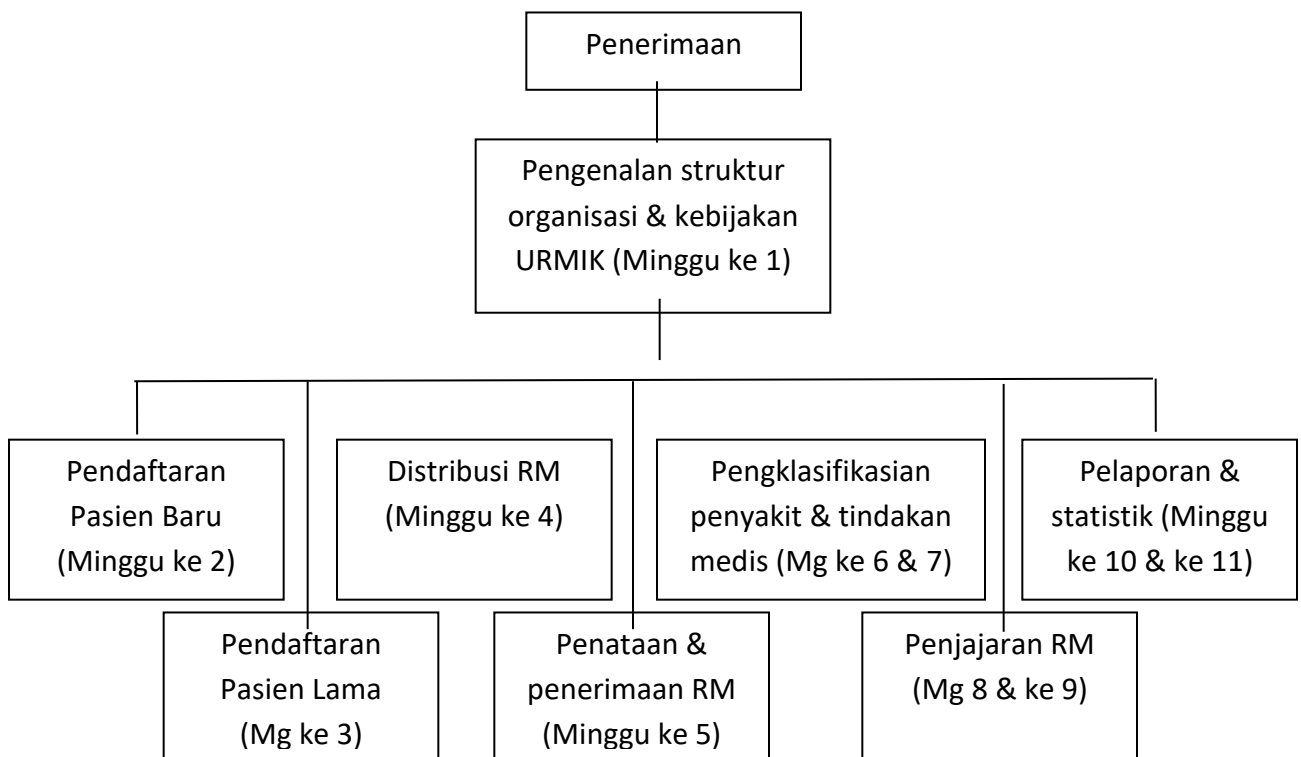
Penerimaan

Pengenalan struktur organisasi & kebijakan URMIK (Minggu ke 1)

Pendaftaran Pasien Baru (Minggu ke 2)

Pendaftaran Pasien Lama (Mg ke 3)

Distribusi RM (Minggu ke 4)

Penataan & penerimaan RM (Minggu ke 5)

Pengklasifikasian penyakit & tindakan medis (Mg ke 6 & 7)

Penjajaran RM (Mg 8 & ke 9)

Pelaporan & statistik (Minggu ke 10 & ke 11)